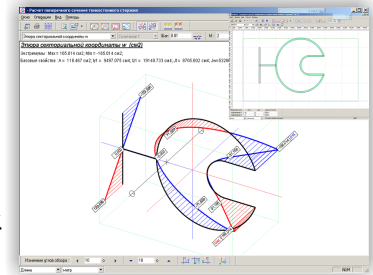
Расчет поперечного сечения тонкостенного стержня
Проект Операции Вид Помощь
Эпюра секториальной координаты w
Эпюра секториальной координаты w (см2)
Экстремумы: Max=105.814 см2, Min=-105.814 см2
Базовые свойства: A = 118.667 см2, Iy1 = 9497.070 см4, Iz1 = 19149.733 см4, Ir = 9705.932 см4, Iw=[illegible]
Изменение угла обзора
10
18
Длина
метр
NUM